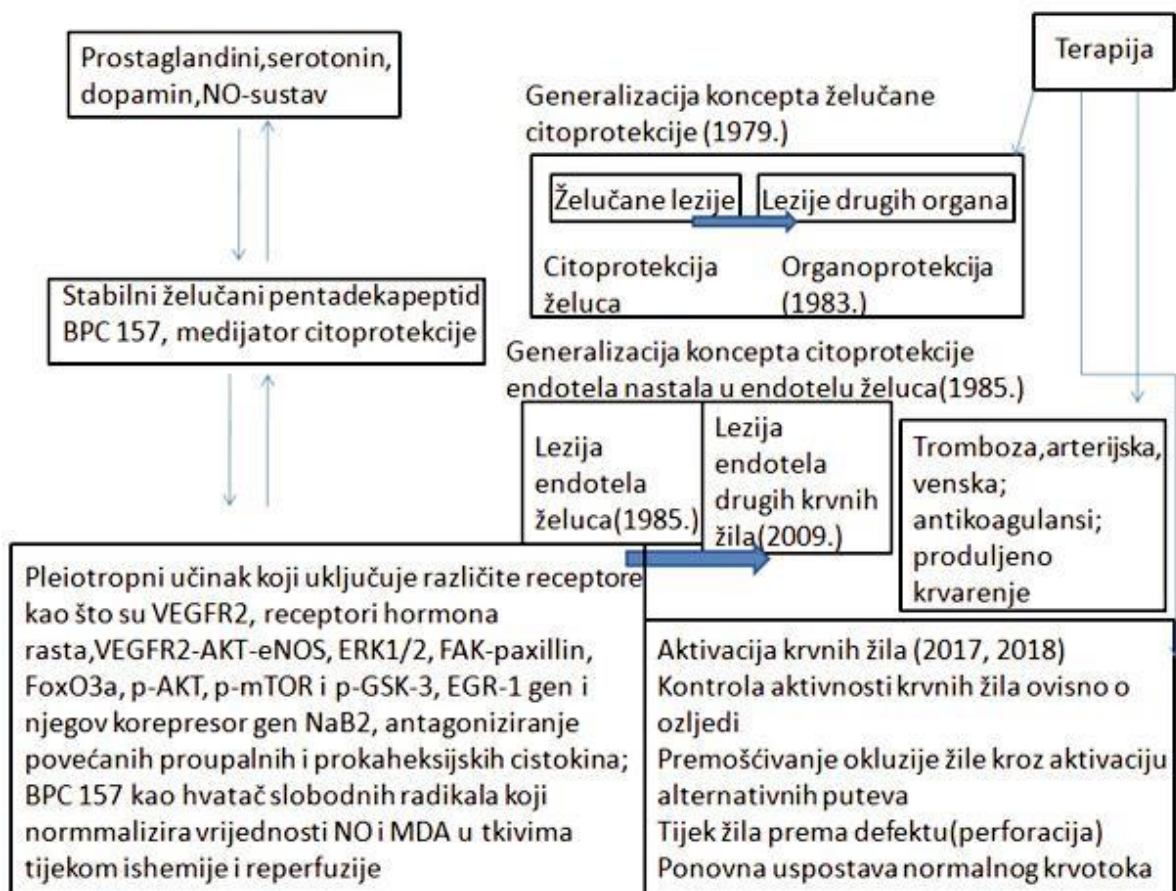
Prostaglandini,serotonin, dopamin,NO-sustav

Terapija

Generalizacija koncepta želučane citoprotekcije (1979.)

Želučane lezije

Lezije drugih organa

Citoprotekcija želuca

Organoprotekcija (1983.)

Stabilni želučani pentadekapeptid BPC 157, medijator citoprotekcije

Generalizacija koncepta citoprotekcije endotela nastala u endotelu želuca(1985.)

Lezija endotela želuca(1985.)

Lezija endotela drugih krvnih žila(2009.)

Tromboza,arterijska, venska; antikoagulansi; produljeno krvarenje

Pleiotropni učinak koji uključuje različite receptore kao što su VEGFR2, receptori hormona rasta,VEGFR2-AKT-eNOS, ERK1/2, FAK-paxillin, FoxO3a, p-AKT, p-mTOR i p-GSK-3, EGR-1 gen i njegov korepresor gen NaB2, antagoniziranje povećanih proupalnih i prokaheksijskih cistokina; BPC 157 kao hvatač slobodnih radikala koji normmalizira vrijednosti NO i MDA u tkivima tijekom ishemije i reperfuzije

Aktivacija krvnih žila (2017, 2018)
Kontrola aktivnosti krvnih žila ovisno o ozljedi
Premošćivanje okluzije žile kroz aktivaciju alternativnih puteva
Tijek žila prema defektu(perforacija)
Ponovna uspostava normalnog krvotoka